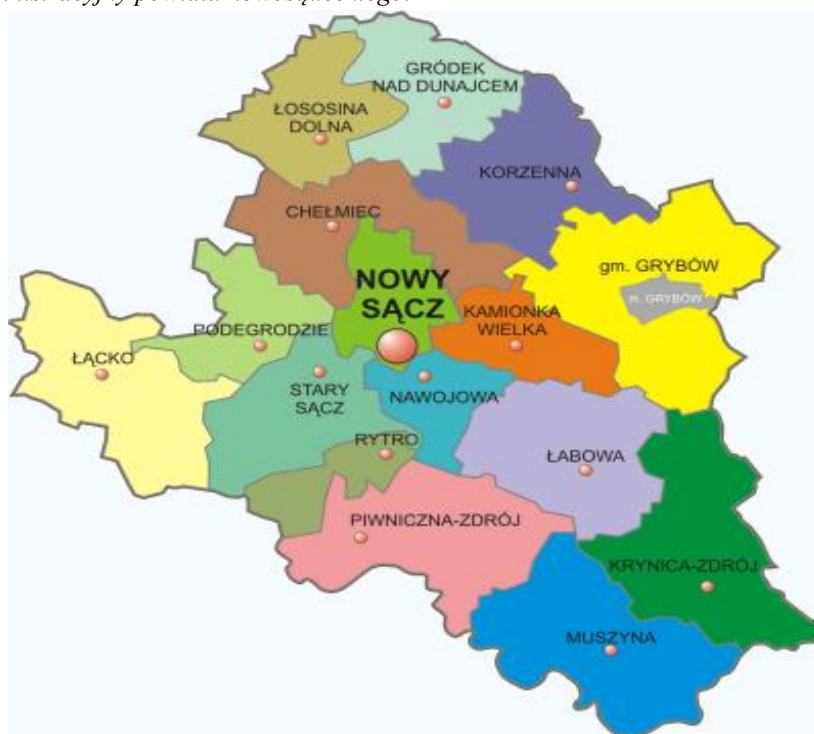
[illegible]

GRÓDEK NAD DUNAJCEM

ŁOSOSINA DOLNA

KORZENNA

CHEŁMIEC

gm. GRYBÓW

m. GRYBÓW

NOWY SĄCZ

KAMIONKA WIELKA

PODEGRODZIE

ŁĄCKO

STARY SĄCZ

NAWOJOWA

RYTRO

ŁABOWA

PIWNICZNA-ZDRÓJ

KRYNICA-ZDRÓJ

MUSZYNA